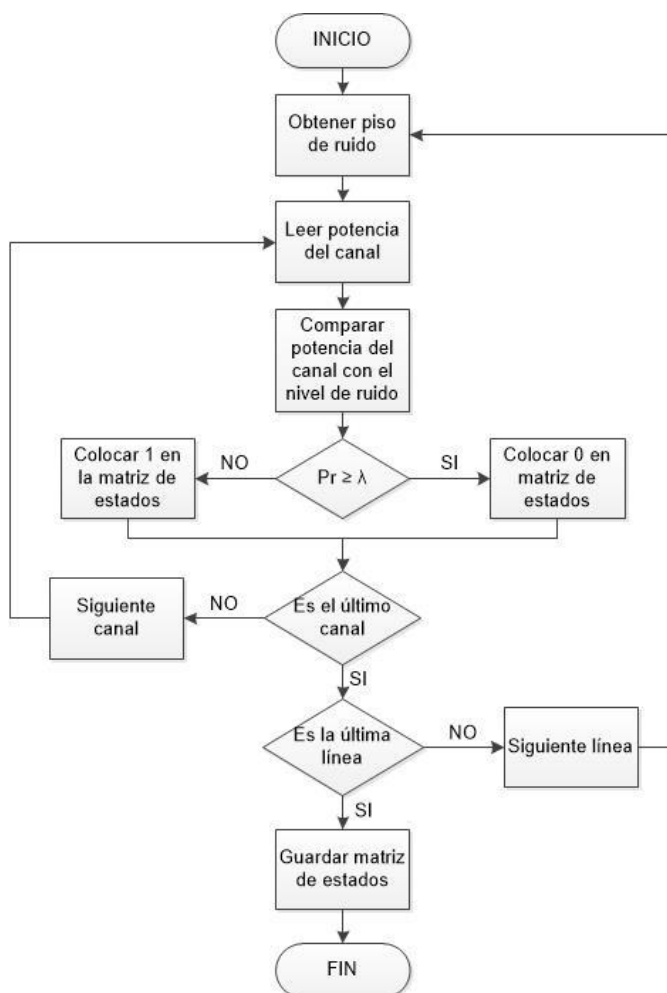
INICIO

Obtener piso de ruido

Leer potencia del canal

Comparar potencia del canal con el nivel de ruido

Colocar 1 en la matriz de estados

NO

$Pr \geq \lambda$

SI

Colocar 0 en matriz de estados

Siguiente canal

NO

Es el último canal

SI

Es la última línea

NO

Siguiente línea

SI

Guardar matriz de estados

FIN